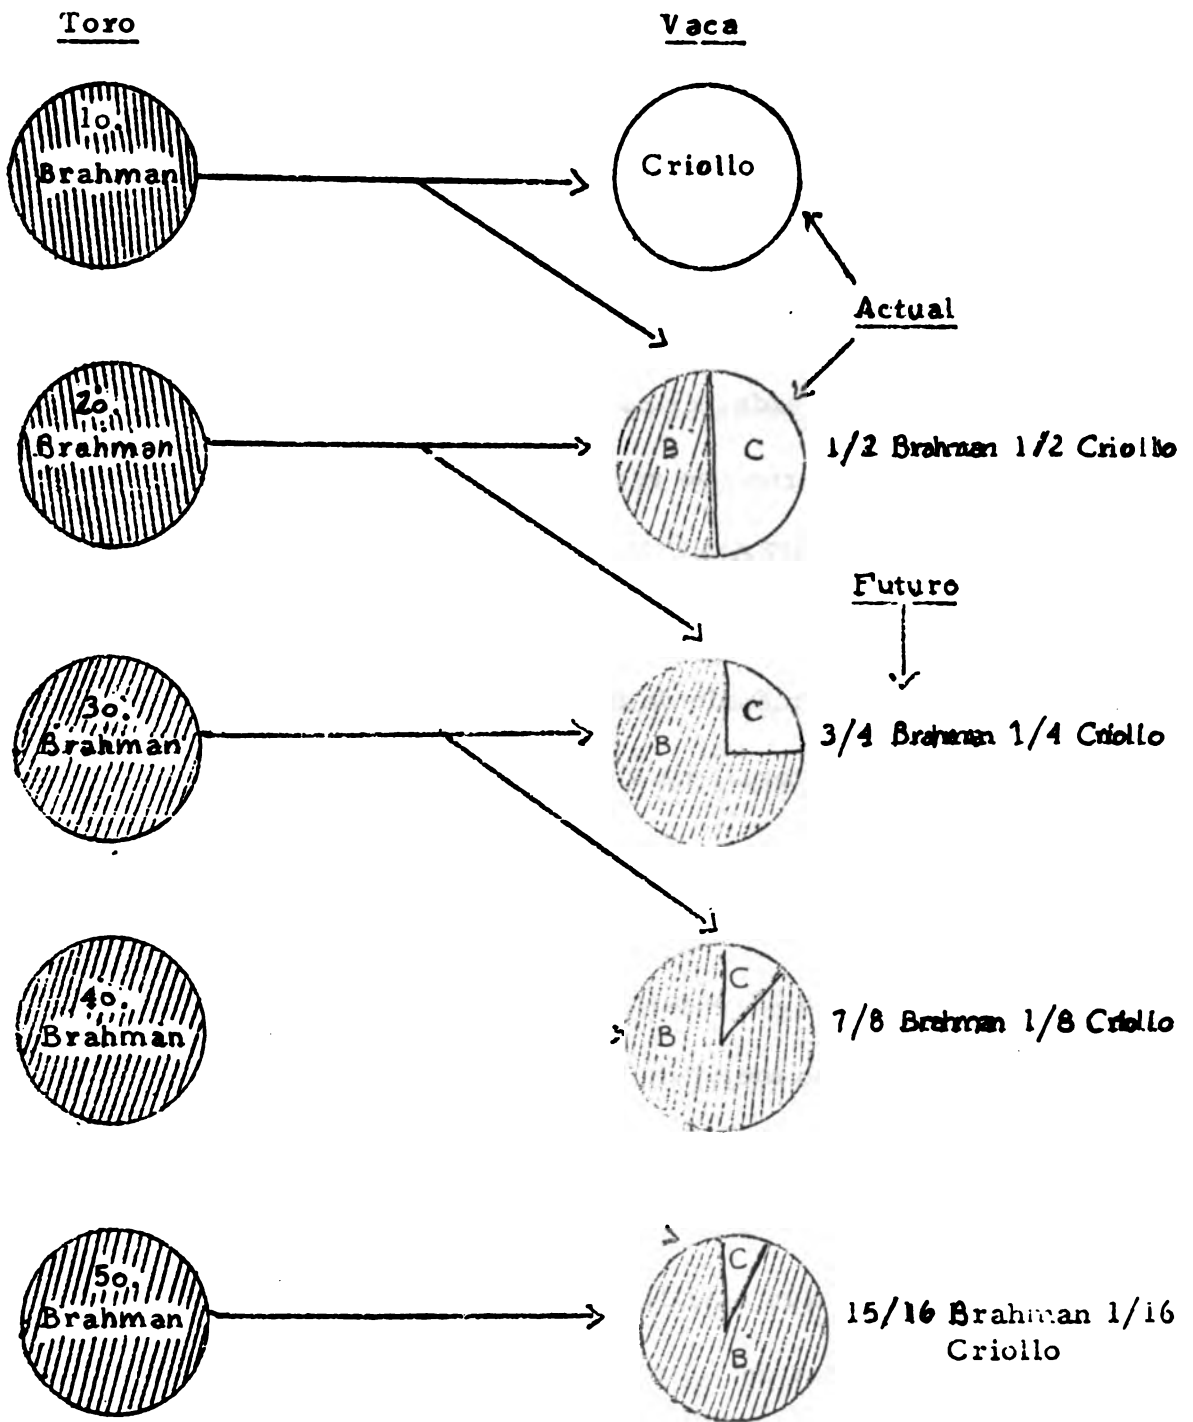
Toro

Vaca

1o.
Brahman

Criollo

Actual

2o.
Brahman

B

C

1/2 Brahman 1/2 Criollo

Futuro

3o.
Brahman

B

C

3/4 Brahman 1/4 Criollo

4o.
Brahman

B

C

7/8 Brahman 1/8 Criollo

5o.
Brahman

C

B

15/16 Brahman 1/16 Criollo